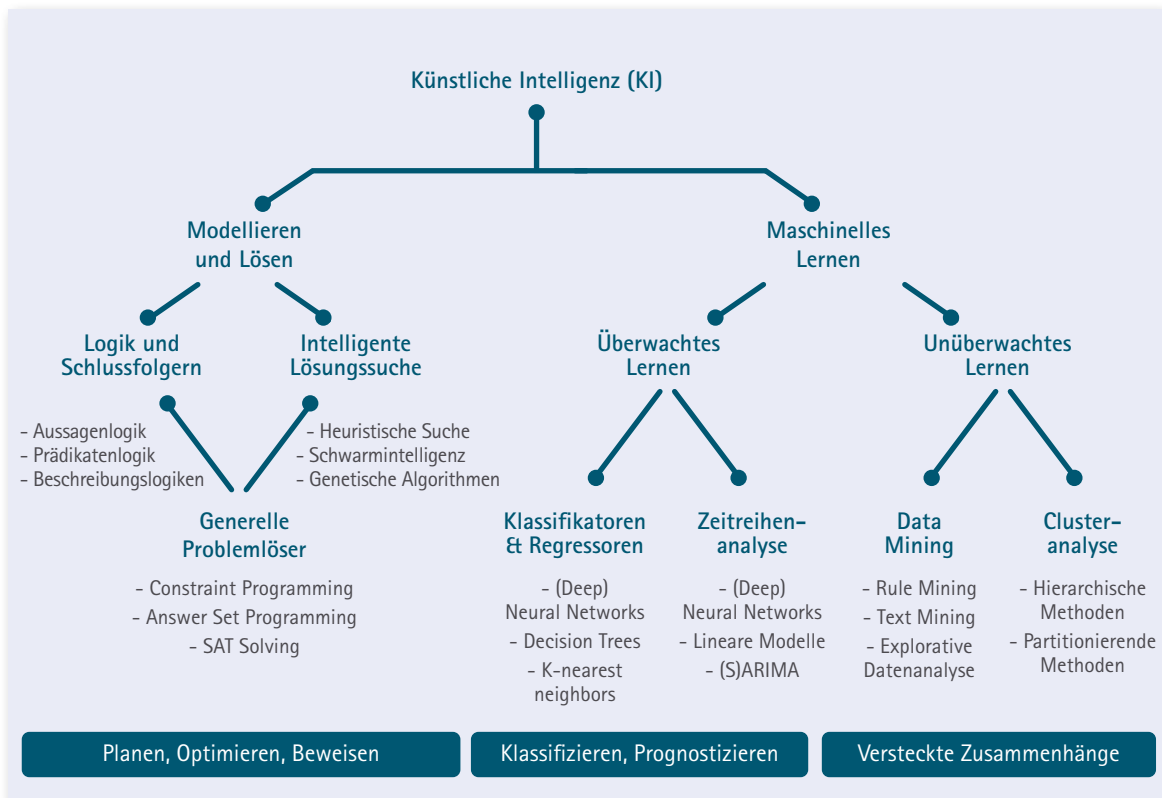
Künstliche Intelligenz (KI)

Modellieren und Lösen

Maschinelles Lernen

Logik und Schlussfolgern

- Aussagenlogik
- Prädikatenlogik
- Beschreibungslogiken

Intelligente Lösungssuche

- Heuristische Suche
- Schwarmintelligenz
- Genetische Algorithmen

Generelle Problemlöser

- Constraint Programming
- Answer Set Programming
- SAT Solving

Überwachtes Lernen

Unüberwachtes Lernen

Klassifikatoren & Regressoren

- (Deep) Neural Networks
- Decision Trees
- K-nearest neighbors

Zeitreihen-analyse

- (Deep) Neural Networks
- Lineare Modelle
- (S)ARIMA

Data Mining

- Rule Mining
- Text Mining
- Explorative Datenanalyse

Cluster-analyse

- Hierarchische Methoden
- Partitionierende Methoden

Planen, Optimieren, Beweisen

Klassifizieren, Prognostizieren

Versteckte Zusammenhänge